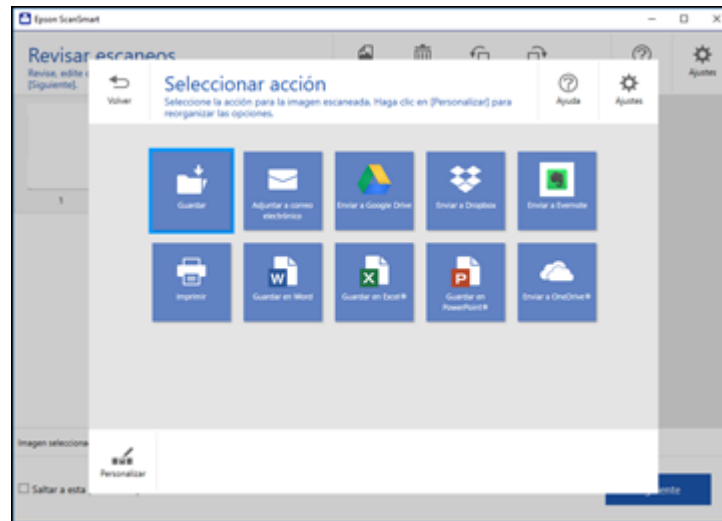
Epson ScanSmart

Revisar escaneos
Revise, edite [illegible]
[Siguiente].

Ajustes

1

Volver

Seleccionar acción
Seleccione la acción para la imagen escaneada. Haga clic en [Personalizar] para reorganizar las opciones.

Ayuda

Ajustes

Guardar

Adjuntar a correo electrónico

Enviar a Google Drive

Enviar a Dropbox

Enviar a Evernote

Imprimir

Guardar en Word

Guardar en Excel®

Guardar en PowerPoint®

Enviar a OneDrive®

Imagen selecciona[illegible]

Personalizar

Saltar a esta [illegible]

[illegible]uiente